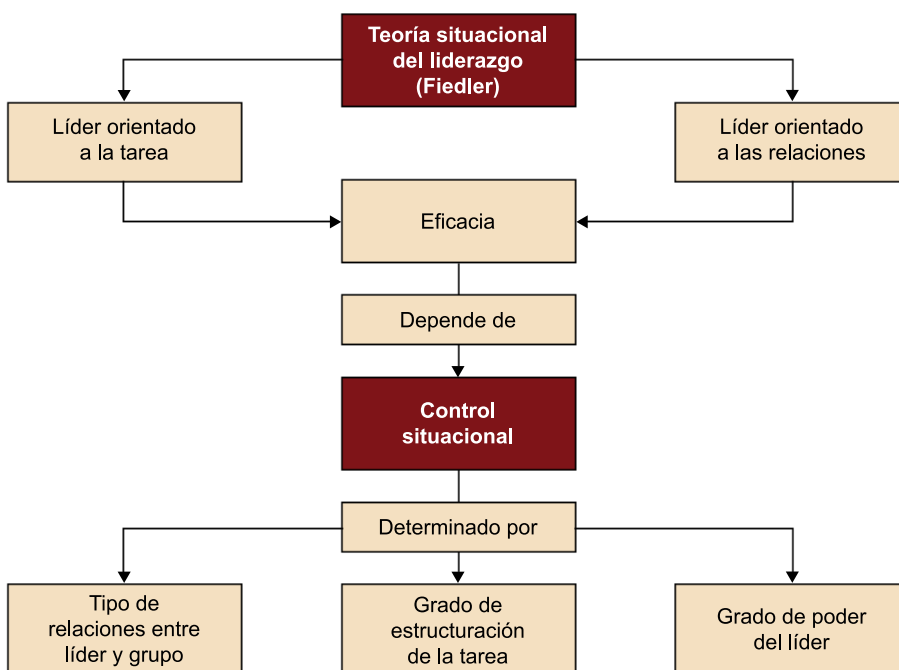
Teoría situacional del liderazgo (Fiedler)

Líder orientado a la tarea

Líder orientado a las relaciones

Eficacia

Depende de

Control situacional

Determinado por

Tipo de relaciones entre líder y grupo

Grado de estructuración de la tarea

Grado de poder del líder